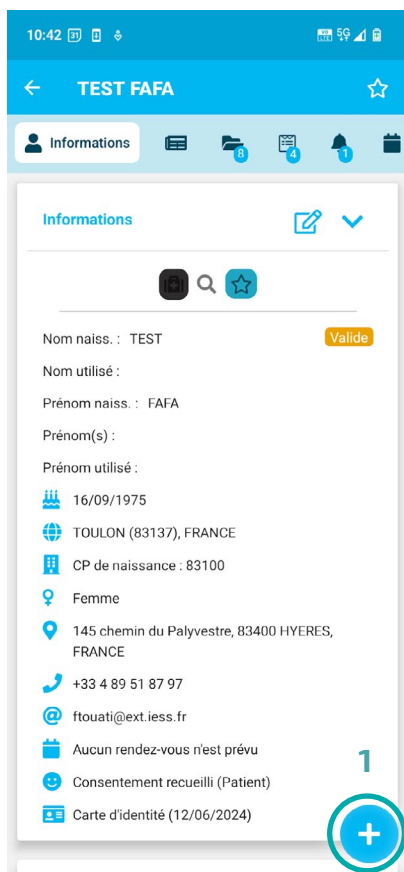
10:42 31 5G

TEST FAFA

Informations 8 4 1

Informations

Nom naiss. : TEST Valide

Nom utilisé :

Prénom naiss. : FAFA

Prénom(s) :

Prénom utilisé :

16/09/1975

TOULON (83137), FRANCE

CP de naissance : 83100

Femme

145 chemin du Palyvestre, 83400 HYERES, FRANCE

+33 4 89 51 87 97

ftouati@ext.iess.fr

Aucun rendez-vous n'est prévu

Consentement recueilli (Patient)

Carte d'identité (12/06/2024)

1

+